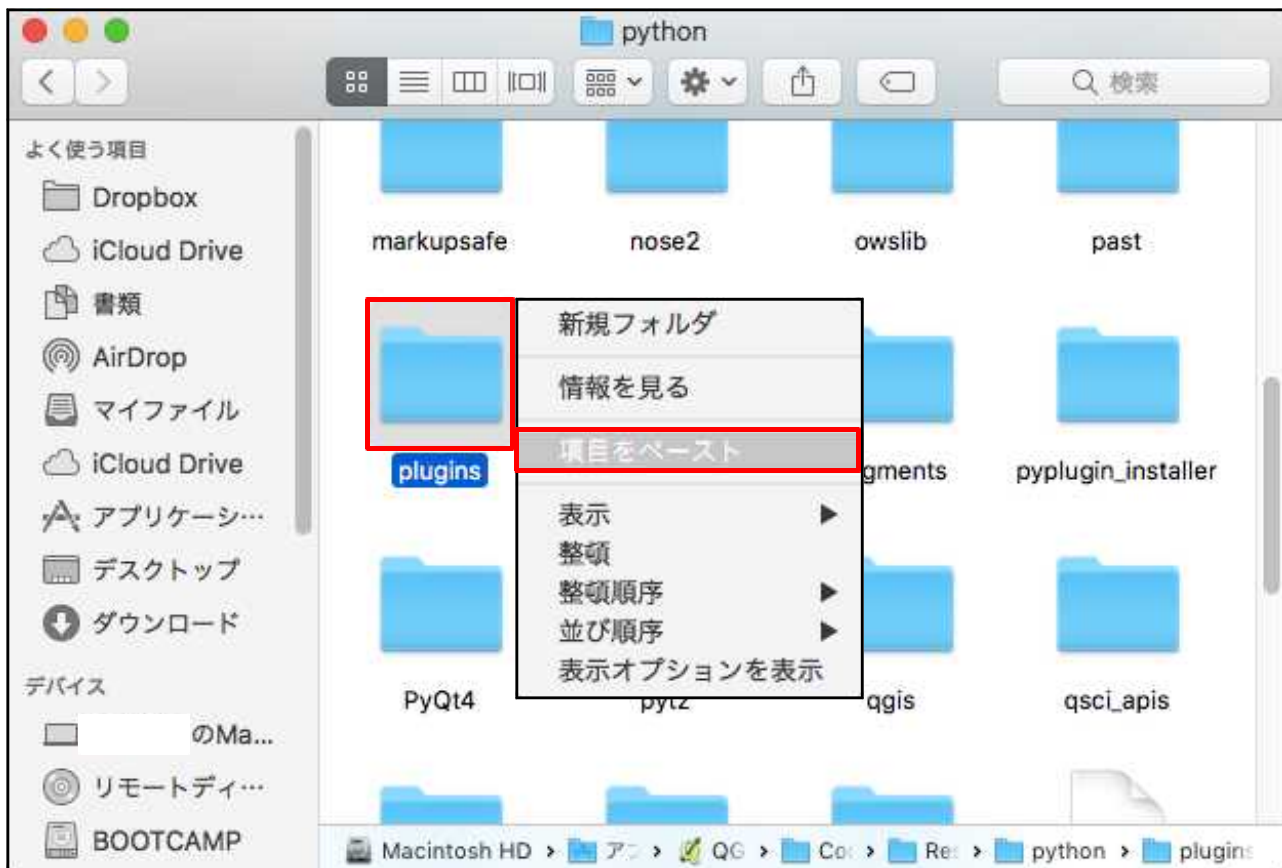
python

検索

よく使う項目
Dropbox
iCloud Drive
書類
AirDrop
マイファイル
iCloud Drive
アプリケーシ…
デスクトップ
ダウンロード
デバイス
のMa...
リモートディ…
BOOTCAMP

markupsafe
nose2
owslib
past

plugins
新規フォルダ
情報を見る
項目をペースト
表示
整頓
整頓順序
並び順序
表示オプションを表示
gments
pyplugin_installer

PyQt4
pytz
qgis
qsci_apis

Macintosh HD › アプ › QG › Co › Re › python › plugins